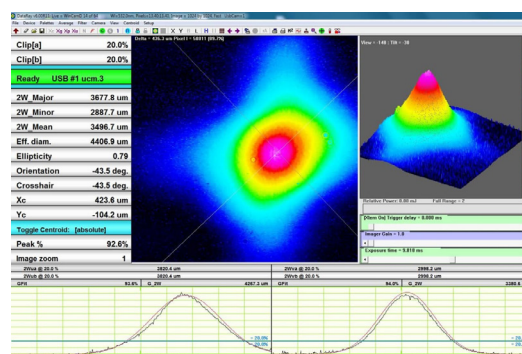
Clip[a] 20.0%
Clip[b] 20.0%
Ready USB #1 ucm.3
2W_Major 3677.8 um
2W_Minor 2887.7 um
2W_Mean 3496.7 um
Eff. diam. 4406.9 um
Ellipticity 0.79
Orientation -43.5 deg.
Crosshair -43.5 deg.
Xc 423.6 um
Yc -104.2 um
Toggle Centroid: [absolute]
Peak % 92.6%
Image zoom 1

View = 148 : Tilt = 38

Relative Power: 0.00 mJ Full Range = 7

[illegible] Trigger delay = 0.000 ms
Imager Gain = 1.8
Exposure time = 0.010 ms

2Wva @ 20.0 % 3820.4 um
2Wvb @ 20.0 % 3820.4 um
GFit 92.6% G_2W 4267.2 um
2Wva @ 20.0 % 2996.2 um
2Wvb @ 50.0 % 2996.2 um
GFit 94.0% G_2W 2380.5
= 20.0%
= 20.0%